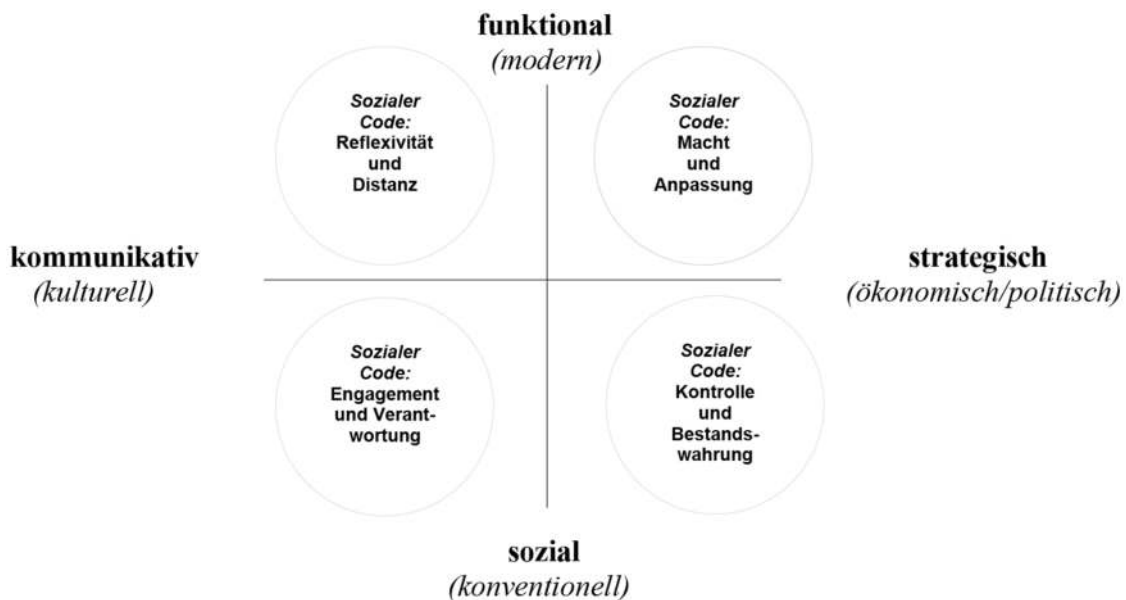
funktional
(modern)

Sozialer Code: Reflexivität und Distanz

Sozialer Code: Macht und Anpassung

kommunikativ
(kulturell)

strategisch
(ökonomisch/politisch)

Sozialer Code: Engagement und Verantwortung

Sozialer Code: Kontrolle und Bestandswahrung

sozial
(konventionell)